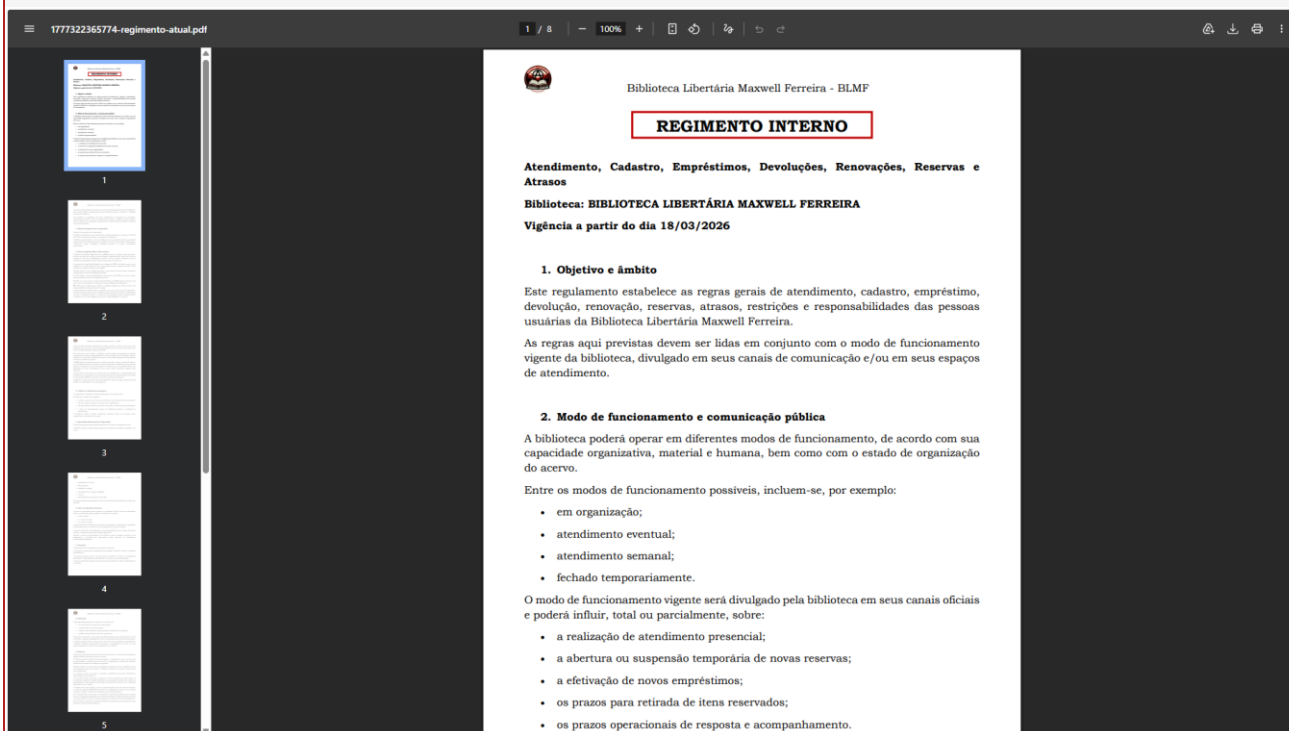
1777322365774-regimento-atual.pdf

1 / 8 — 100% +

1

2

3

4

5

Biblioteca Libertária Maxwell Ferreira - BLMF

REGIMENTO INTERNO

Atendimento, Cadastro, Empréstimos, Devoluções, Renovações, Reservas e Atrasos

Biblioteca: BIBLIOTECA LIBERTÁRIA MAXWELL FERREIRA

Vigência a partir do dia 18/03/2026

1. Objetivo e âmbito

Este regulamento estabelece as regras gerais de atendimento, cadastro, empréstimo, devolução, renovação, reservas, atrasos, restrições e responsabilidades das pessoas usuárias da Biblioteca Libertária Maxwell Ferreira.

As regras aqui previstas devem ser lidas em conjunto com o modo de funcionamento vigente da biblioteca, divulgado em seus canais de comunicação e/ou em seus espaços de atendimento.

2. Modo de funcionamento e comunicação pública

A biblioteca poderá operar em diferentes modos de funcionamento, de acordo com sua capacidade organizativa, material e humana, bem como com o estado de organização do acervo.

Entre os modos de funcionamento possíveis, incluem-se, por exemplo:

- em organização;
- atendimento eventual;
- atendimento semanal;
- fechado temporariamente.

O modo de funcionamento vigente será divulgado pela biblioteca em seus canais oficiais e poderá influir, total ou parcialmente, sobre:

- a realização de atendimento presencial;
- a abertura ou suspensão temporária de novas reservas;
- a efetivação de novos empréstimos;
- os prazos para retirada de itens reservados;
- os prazos operacionais de resposta e acompanhamento.